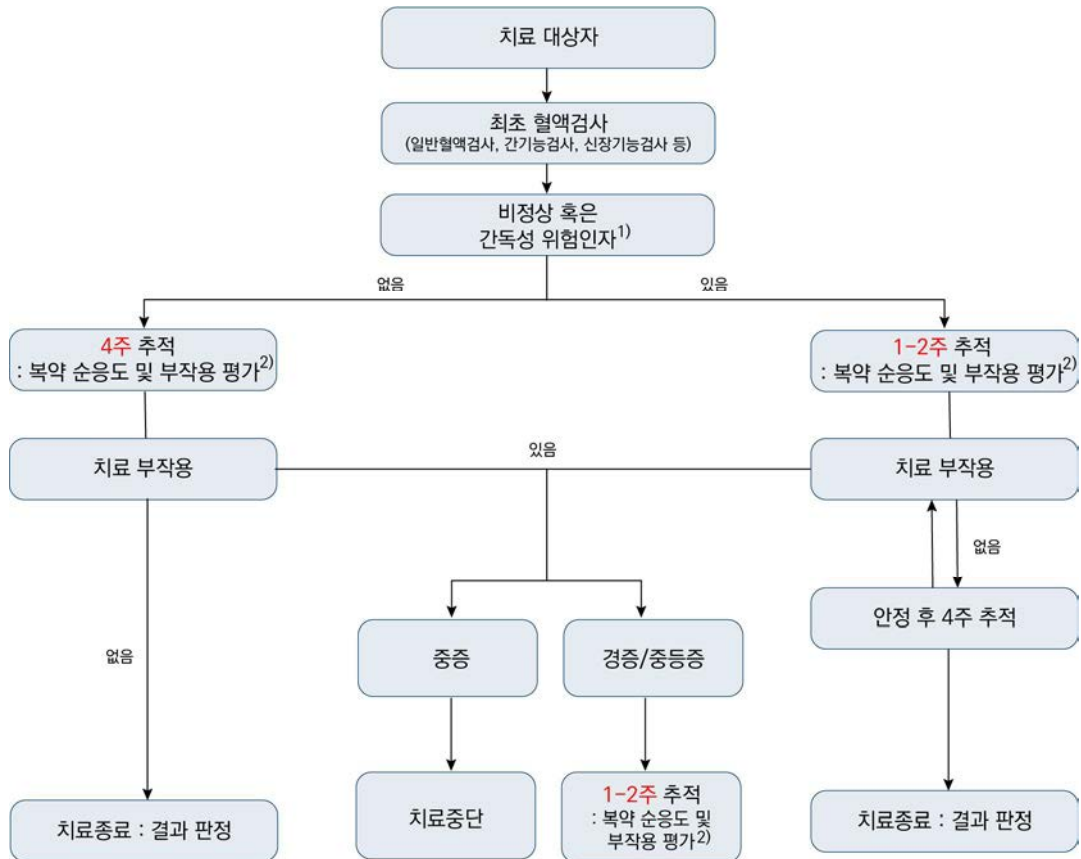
치료 대상자

최초 혈액검사
(일반혈액검사, 간기능검사, 신장기능검사 등)

비정상 혹은
간독성 위험인자$^{1)}$

없음

있음

4주 추적
: 복약 순응도 및 부작용 평가$^{2)}$

1-2주 추적
: 복약 순응도 및 부작용 평가$^{2)}$

치료 부작용

있음

치료 부작용

없음

안정 후 4주 추적

없음

중증

경증/중등증

치료종료 : 결과 판정

치료중단

1-2주 추적
: 복약 순응도 및 부작용 평가$^{2)}$

치료종료 : 결과 판정